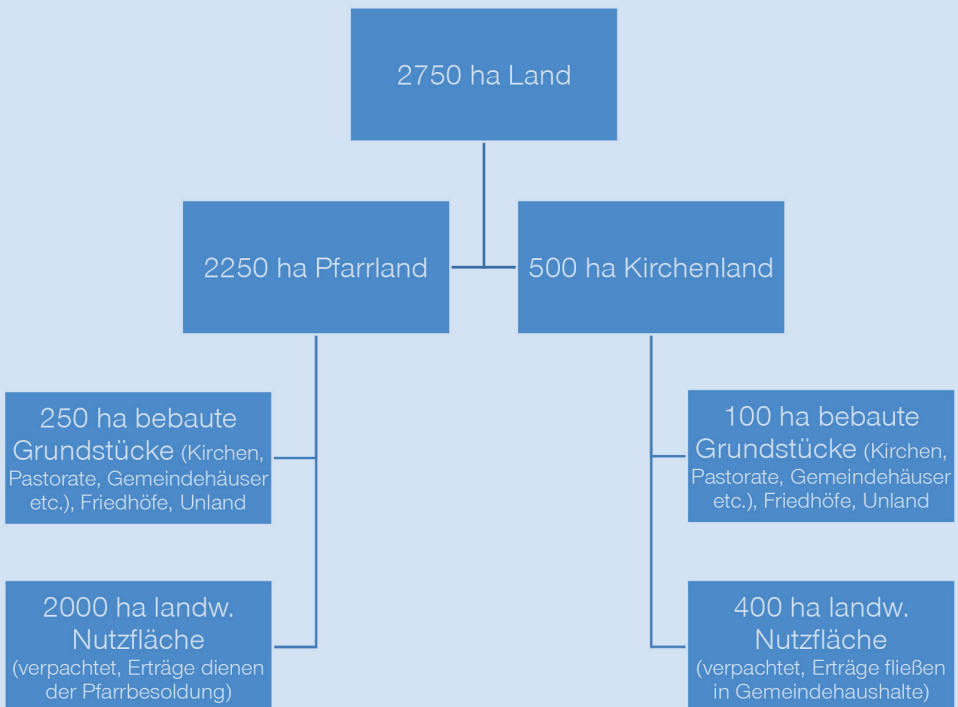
2750 ha Land

2250 ha Pfarrland

500 ha Kirchenland

250 ha bebaute Grundstücke (Kirchen, Pastorate, Gemeindehäuser etc.), Friedhöfe, Unland

2000 ha landw. Nutzfläche (verpachtet, Erträge dienen der Pfarrbesoldung)

100 ha bebaute Grundstücke (Kirchen, Pastorate, Gemeindehäuser etc.), Friedhöfe, Unland

400 ha landw. Nutzfläche (verpachtet, Erträge fließen in Gemeindehaushalte)